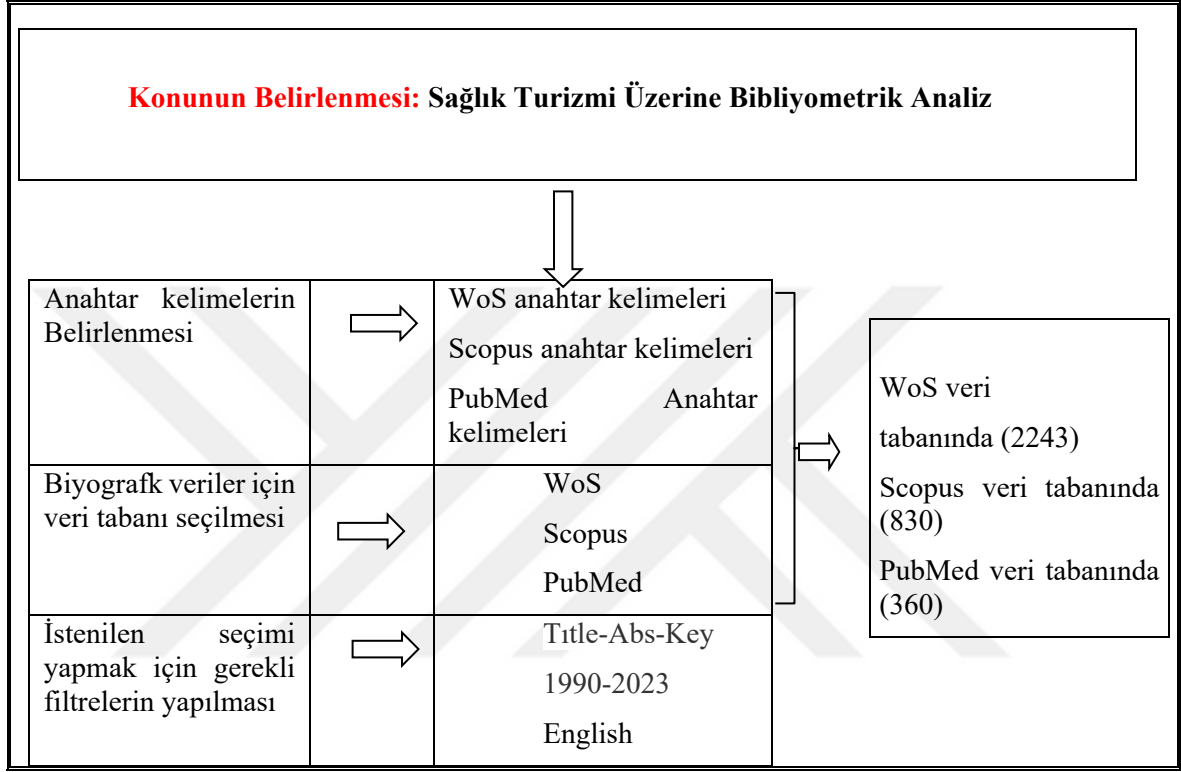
Konunun Belirlenmesi: Sağlık Turizmi Üzerine Bibliyometrik Analiz

| | | |
|---|---|---|
| Anahtar kelimelerin Belirlenmesi | | WoS anahtar kelimeleri<br>Scopus anahtar kelimeleri<br>PubMed Anahtar kelimeleri |
| Biyografk veriler için veri tabanı seçilmesi | | WoS<br>Scopus<br>PubMed |
| İstenilen seçimi yapmak için gerekli filtrelerin yapılması | | Tıtle-Abs-Key<br>1990-2023<br>English |

WoS veri tabanında (2243)

Scopus veri tabanında (830)

PubMed veri tabanında (360)